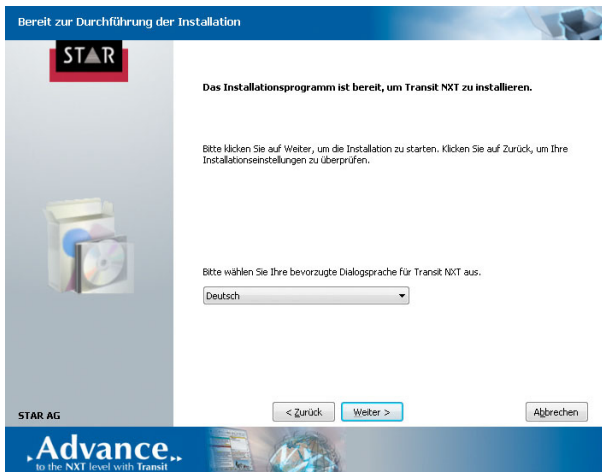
Bereit zur Durchführung der Installation

STAR

Das Installationsprogramm ist bereit, um Transit NXT zu installieren.

Bitte klicken Sie auf Weiter, um die Installation zu starten. Klicken Sie auf Zurück, um Ihre Installationseinstellungen zu überprüfen.

Bitte wählen Sie Ihre bevorzugte Dialogsprache für Transit NXT aus.

Deutsch

STAR AG

< Zurück

Weiter >

Abbrechen

Advance

to the NXT level with Transit